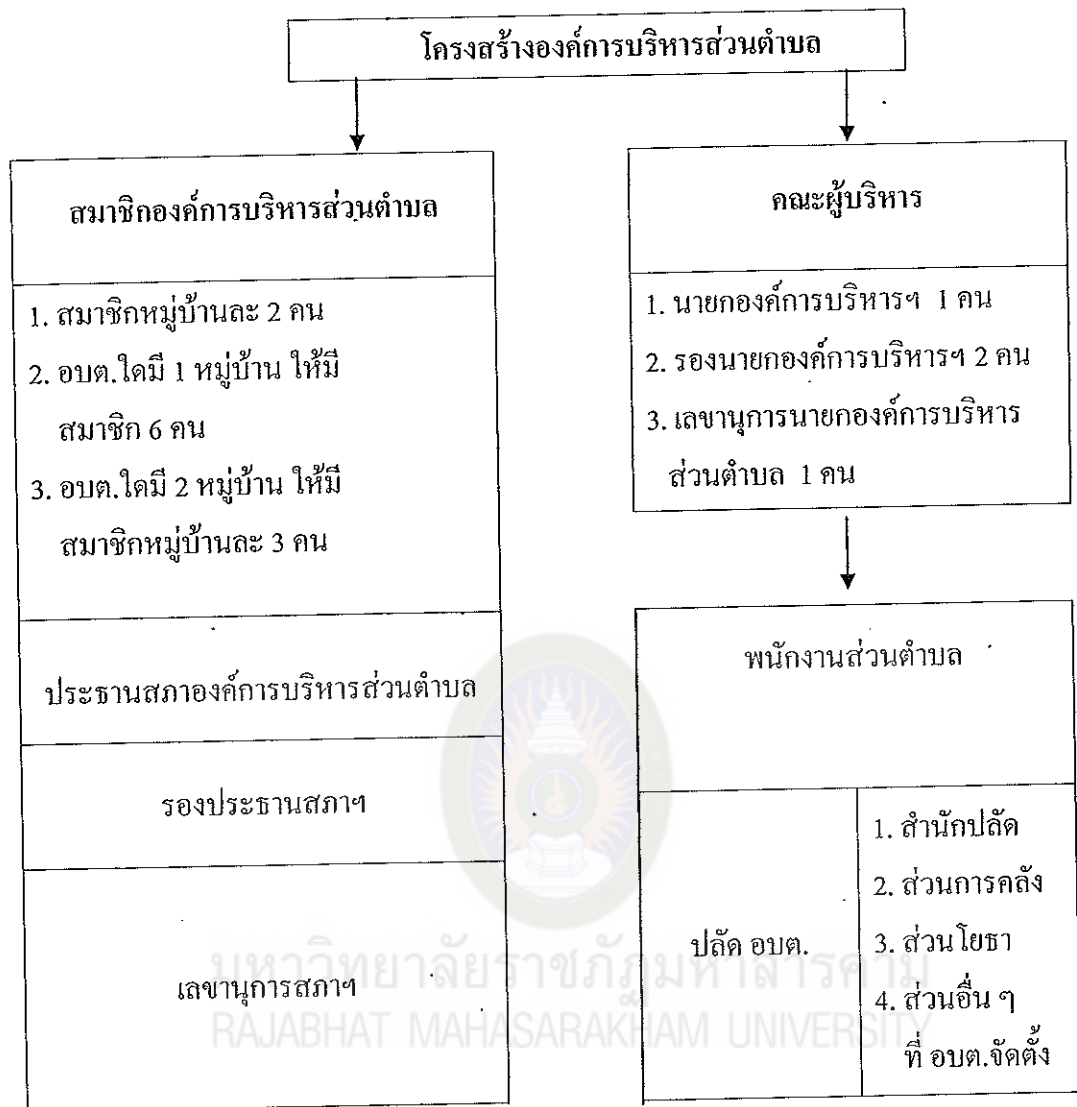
โครงสร้างองค์การบริหารส่วนตำบล

สมาชิกองค์การบริหารส่วนตำบล

1. สมาชิกหมู่บ้านละ 2 คน
2. อบต.ใดมี 1 หมู่บ้าน ให้มีสมาชิก 6 คน
3. อบต.ใดมี 2 หมู่บ้าน ให้มีสมาชิกหมู่บ้านละ 3 คน

ประธานสภาองค์การบริหารส่วนตำบล

รองประธานสภาฯ

เลขานุการสภาฯ

คณะผู้บริหาร

1. นายกองค์การบริหารฯ 1 คน
2. รองนายกองค์การบริหารฯ 2 คน
3. เลขานุการนายกองค์การบริหารส่วนตำบล 1 คน

พนักงานส่วนตำบล

ปลัด อบต.

1. สำนักปลัด
2. ส่วนการคลัง
3. ส่วนโยธา
4. ส่วนอื่น ๆ ที่ อบต.จัดตั้ง

มหาวิทยาลัยราชภัฏมหาสารคาม
RAJABHAT MAHASARAKHAM UNIVERSITY